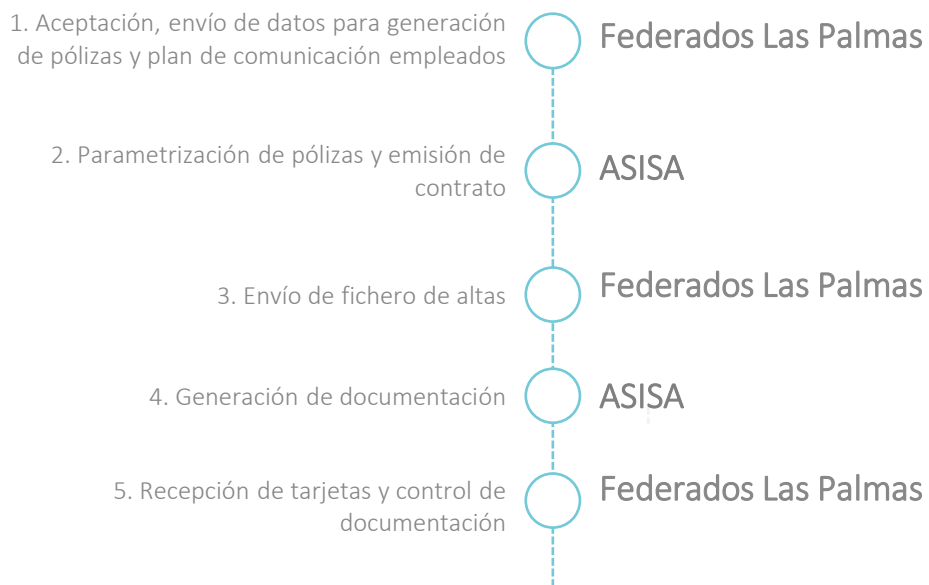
1. Aceptación, envío de datos para generación de pólizas y plan de comunicación empleados

Federados Las Palmas

2. Parametrización de pólizas y emisión de contrato

ASISA

3. Envío de fichero de altas

Federados Las Palmas

4. Generación de documentación

ASISA

5. Recepción de tarjetas y control de documentación

Federados Las Palmas